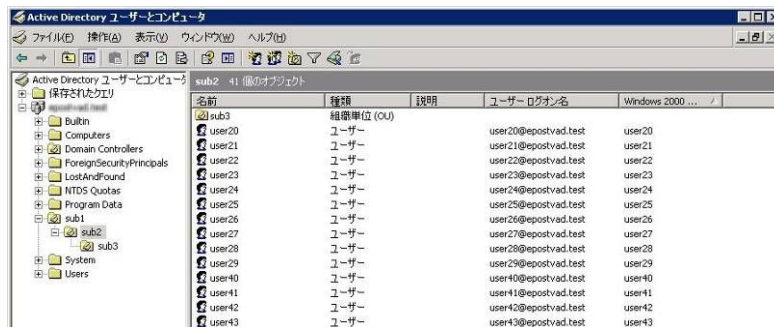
Active Directory ユーザーとコンピュータ

ファイル(F) 操作(A) 表示(V) ウィンドウ(W) ヘルプ(H)

Active Directory ユーザーとコンピュータ
保存されたクエリ
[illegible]
Builtin
Computers
Domain Controllers
ForeignSecurityPrincipals
LostAndFound
NTDS Quotas
Program Data
sub1
sub2
sub3
System
Users

sub2 41 個のオブジェクト

| 名前 | 種類 | 説明 | ユーザー ログオン名 | Windows 2000 ... |
|---|---|---|---|---|
| sub3 | 組織単位 (OU) | | | |
| user20 | ユーザー | | user20@epostvad.test | user20 |
| user21 | ユーザー | | user21@epostvad.test | user21 |
| user22 | ユーザー | | user22@epostvad.test | user22 |
| user23 | ユーザー | | user23@epostvad.test | user23 |
| user24 | ユーザー | | user24@epostvad.test | user24 |
| user25 | ユーザー | | user25@epostvad.test | user25 |
| user26 | ユーザー | | user26@epostvad.test | user26 |
| user27 | ユーザー | | user27@epostvad.test | user27 |
| user28 | ユーザー | | user28@epostvad.test | user28 |
| user29 | ユーザー | | user29@epostvad.test | user29 |
| user40 | ユーザー | | user40@epostvad.test | user40 |
| user41 | ユーザー | | user41@epostvad.test | user41 |
| user42 | ユーザー | | user42@epostvad.test | user42 |
| user43 | ユーザー | | user43@epostvad.test | user43 |